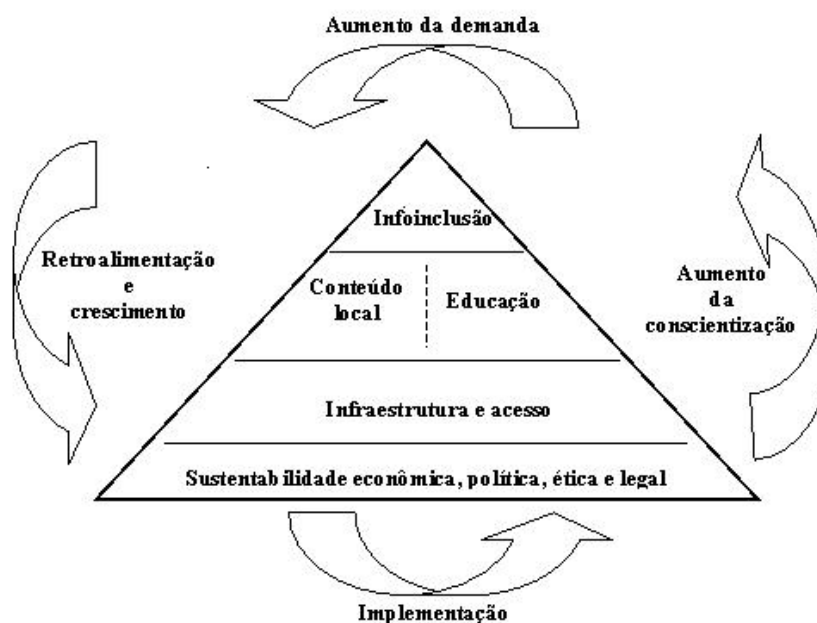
Aumento da demanda

Retroalimentação e crescimento

Infoinclusão

Conteúdo local

Educação

Aumento da conscientização

Infraestrutura e acesso

Sustentabilidade econômica, política, ética e legal

Implementação